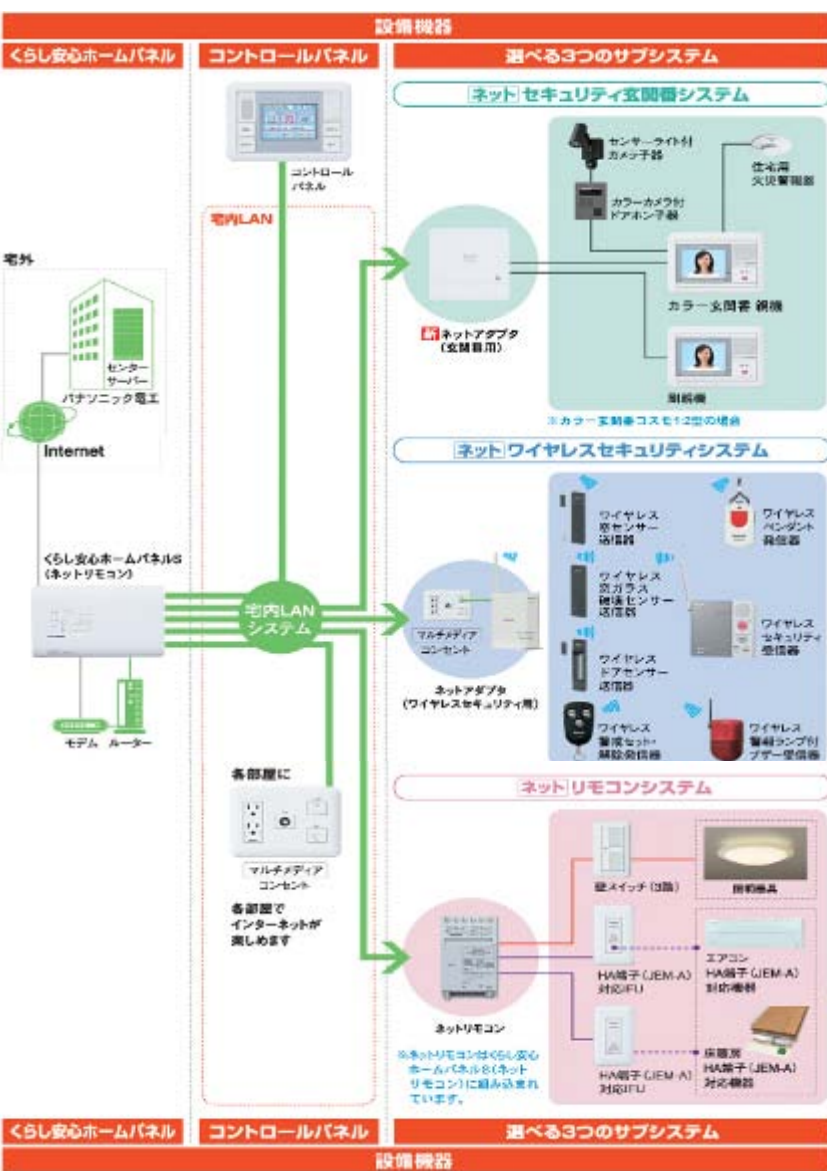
設備機器

くらし安心ホームパネル

コントロールパネル

選べる3つのサブシステム

コントロールパネル

宅内LAN

宅外

センターサーバー

パナソニック電工

Internet

くらし安心ホームパネルS（ネットリモコン）

モデム　ルーター

宅内LANシステム

各部屋に

マルチメディアコンセント

各部屋でインターネットが楽しめます

ネット セキュリティ玄関番システム

センサーライト付カメラ子器

住宅用火災警報器

カラーカメラ付ドアホン子器

カラー玄関番 親機

新 ネットアダプタ（玄関番用）

副親機

※カラー玄関番コスモ1・2型の場合

ネット ワイヤレスセキュリティシステム

ワイヤレス窓センサー送信器

ワイヤレスペンダント発信器

ワイヤレス窓ガラス破壊センサー送信器

ワイヤレスセキュリティ受信器

マルチメディアコンセント

ワイヤレスドアセンサー送信器

ネットアダプタ（ワイヤレスセキュリティ用）

ワイヤレス警戒セット・解除発信器

ワイヤレス警報ランプ付ブザー受信器

ネット リモコンシステム

壁スイッチ（3路）

照明器具

HA端子（JEM-A）対応IFU

エアコン HA端子（JEM-A）対応機器

ネットリモコン

※ネットリモコンはくらし安心ホームパネルS（ネットリモコン）に組み込まれています。

HA端子（JEM-A）対応IFU

床暖房 HA端子（JEM-A）対応機器

くらし安心ホームパネル

コントロールパネル

選べる3つのサブシステム

設備機器